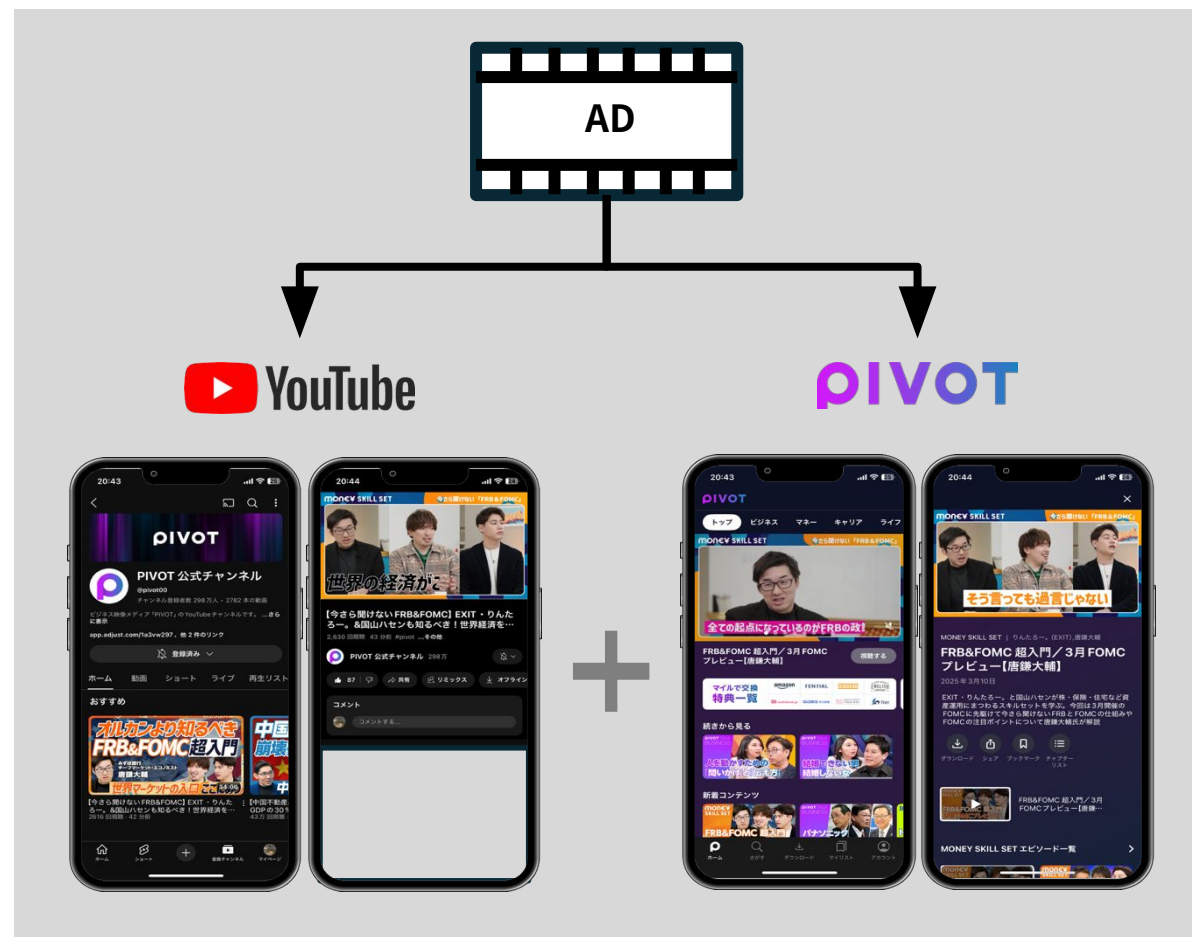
AD

YouTube

PIVOT

20:43

PIVOT

PIVOT 公式チャンネル
@pivot00
チャンネル登録者数 298 万人・2782 本の動画

ビジネス映像メディア「PIVOT」の YouTube チャンネルです。 ...さらに表示

app.adjust.com/1a3vw297、他 2 件のリンク

登録済み

ホーム 動画 ショート ライブ 再生リスト

おすすめ

オルカンより知るべき FRB&FOMC 超入門

唐鎌大輔

世界マーケットの入口

【今さら聞けないFRB&FOMC】EXIT・りんたろー。&国山ハセンも知るべき！世界経済を…
2816 回視聴・42 分前

【中国不動産… GDP の 30 %…
43 万 回視聴

ホーム ショート 登録チャンネル マイページ

20:44

MONEY SKILL SET 今さら聞けない「FRB&FOMC」

世界の経済がこ

【今さら聞けないFRB&FOMC】EXIT・りんたろー。&国山ハセンも知るべき！世界経済を…
2,630 回視聴 43 分前 #pivot ...その他

PIVOT 公式チャンネル 298万

87 共有 リミックス オフライン

コメント
コメントする…

+

20:43

PIVOT

トップ ビジネス マネー キャリア ライフ

MONEY SKILL SET 今さら聞けない「FRB&FOMC」

全ての起点になっているのがFRBの政

FRB&FOMC 超入門／3月 FOMC プレビュー【唐鎌大輔】 視聴する

マイルで交換 特典一覧

続きから見る

人を動かす… 問いかけ…

結婚できない… 結婚しよう…

新着コンテンツ

MONEY SKILL SET FRB&FOMC 超入門

パナソニック

ホーム さがす ダウンロード マイリスト アカウント

20:44

MONEY SKILL SET 今さら聞けない「FRB&FOMC」

そう言っても過言じゃない

MONEY SKILL SET ｜ りんたろー。(EXIT),唐鎌大輔

FRB&FOMC 超入門／3月 FOMC プレビュー【唐鎌大輔】

2025 年 3 月 10 日

EXIT・りんたろー。と国山ハセンが株・保険・住宅など資産運用にまつわるスキルセットを学ぶ。今回は3月開催のFOMCに先駆けて今さら聞けないFRBとFOMCの仕組みやFOMCの注目ポイントについて唐鎌大輔氏が解説

ダウンロード シェア ブックマーク チャプターリスト

FRB&FOMC 超入門／3月 FOMC プレビュー【唐鎌大輔】

MONEY SKILL SET エピソード一覧